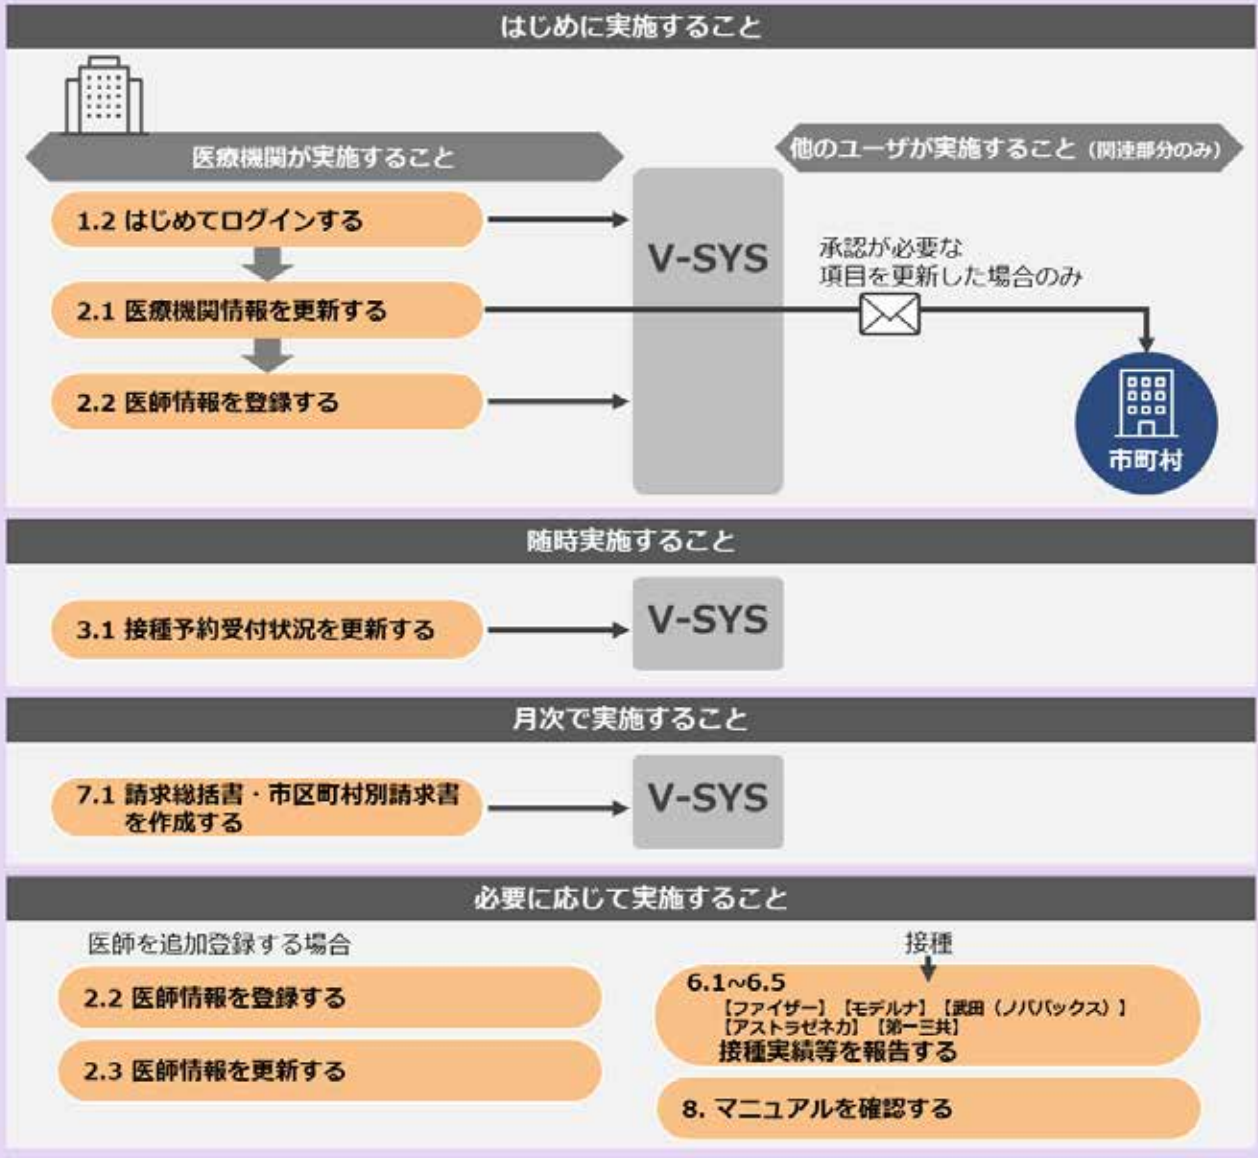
はじめに実施すること

医療機関が実施すること

他のユーザが実施すること（関連部分のみ）

1.2 はじめてログインする

2.1 医療機関情報を更新する

2.2 医師情報を登録する

V-SYS

承認が必要な項目を更新した場合のみ

市町村

随時実施すること

3.1 接種予約受付状況を更新する

V-SYS

月次で実施すること

7.1 請求総括書・市区町村別請求書を作成する

V-SYS

必要に応じて実施すること

医師を追加登録する場合

2.2 医師情報を登録する

2.3 医師情報を更新する

接種

6.1~6.5
【ファイザー】【モデルナ】【武田（ノババックス）】
【アストラゼネカ】【第一三共】
接種実績等を報告する

8. マニュアルを確認する